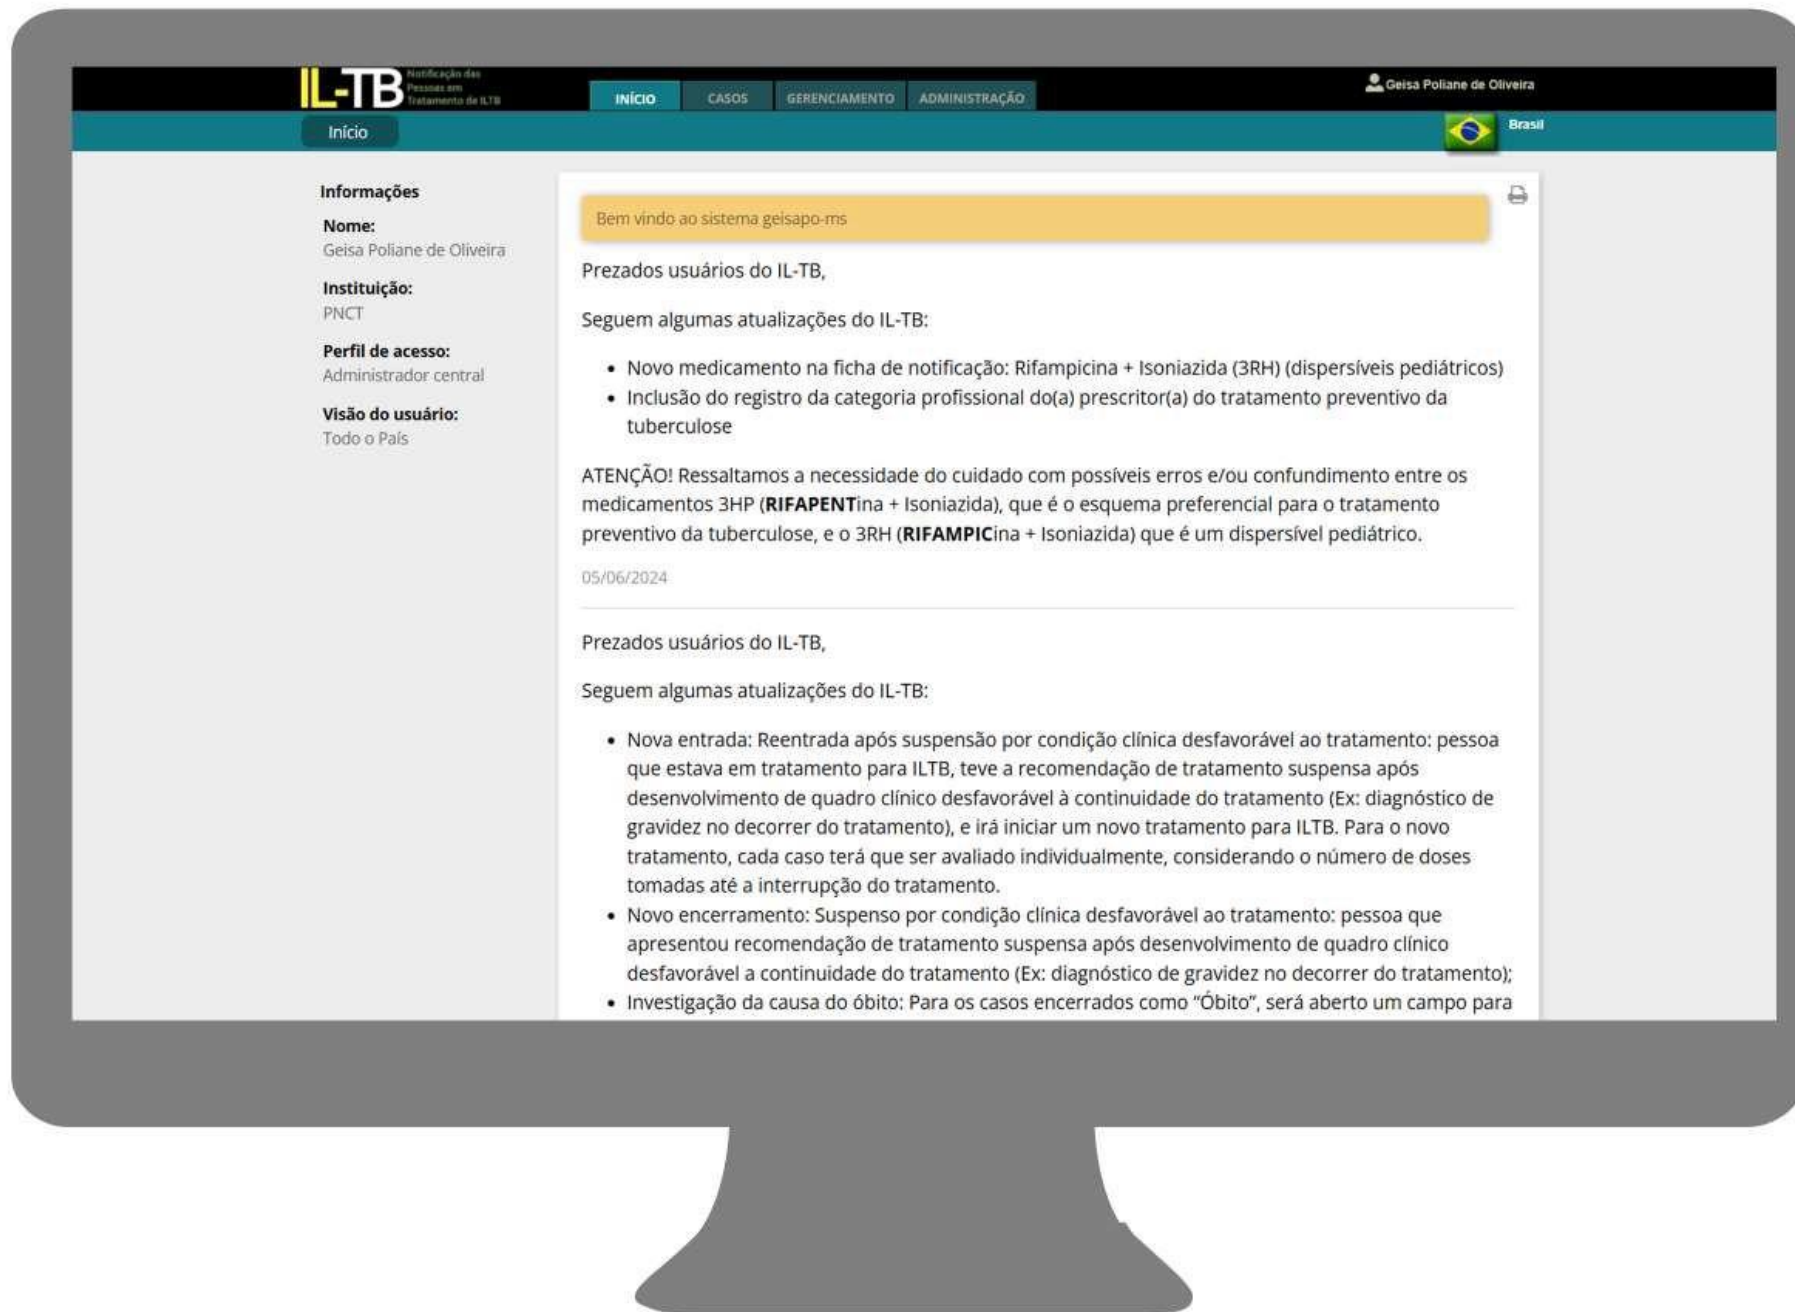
IL-TB Notificação das Pessoas em Tratamento de ILTB

INÍCIO CASOS GERENCIAMENTO ADMINISTRAÇÃO

Geisa Poliane de Oliveira

Início

Brasil

Informações
Nome:
Geisa Poliane de Oliveira
Instituição:
PNCT
Perfil de acesso:
Administrador central
Visão do usuário:
Todo o País

Bem vindo ao sistema geisapo-ms

Prezados usuários do IL-TB,

Seguem algumas atualizações do IL-TB:

• Novo medicamento na ficha de notificação: Rifampicina + Isoniazida (3RH) (dispersíveis pediátricos)
• Inclusão do registro da categoria profissional do(a) prescritor(a) do tratamento preventivo da tuberculose

ATENÇÃO! Ressaltamos a necessidade do cuidado com possíveis erros e/ou confundimento entre os medicamentos 3HP (**RIFAPENT**ina + Isoniazida), que é o esquema preferencial para o tratamento preventivo da tuberculose, e o 3RH (**RIFAMPIC**ina + Isoniazida) que é um dispersível pediátrico.

05/06/2024

Prezados usuários do IL-TB,

Seguem algumas atualizações do IL-TB:

• Nova entrada: Reentrada após suspensão por condição clínica desfavorável ao tratamento: pessoa que estava em tratamento para ILTB, teve a recomendação de tratamento suspensa após desenvolvimento de quadro clínico desfavorável à continuidade do tratamento (Ex: diagnóstico de gravidez no decorrer do tratamento), e irá iniciar um novo tratamento para ILTB. Para o novo tratamento, cada caso terá que ser avaliado individualmente, considerando o número de doses tomadas até a interrupção do tratamento.
• Novo encerramento: Suspenso por condição clínica desfavorável ao tratamento: pessoa que apresentou recomendação de tratamento suspensa após desenvolvimento de quadro clínico desfavorável a continuidade do tratamento (Ex: diagnóstico de gravidez no decorrer do tratamento);
• Investigação da causa do óbito: Para os casos encerrados como "Óbito", será aberto um campo para